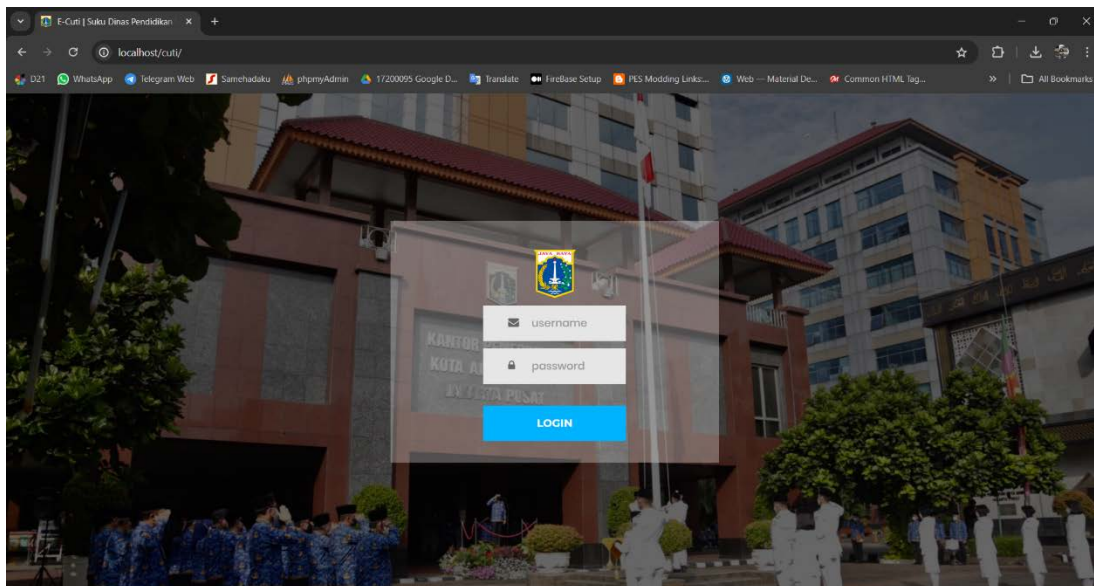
E-Cuti | Suku Dinas Pendidikan ×
+
localhost/cuti/
D21 WhatsApp Telegram Web Samehadaku phpmyAdmin 17200095 Google D... Translate FireBase Setup PES Modding Links:... Web — Material De... Common HTML Tag...
»
All Bookmarks

JAYA RAYA

username
password
LOGIN

KANTOR
KOTA A
PUSAT